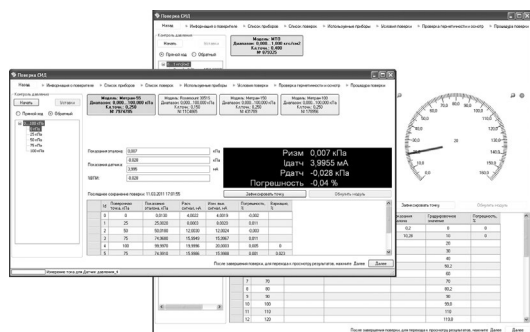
Поверка СИ
Поверка СИД
Начало → Информация о поверителе → Список поверок → Используемые приборы → Условия поверки → Проверка герметичности и начала → Процедура поверки
Контроль давления
Начать Заполнено
Прямой ход Обратный
Модель: Метран-55
Диапазон: 0,000...100,000 кПа
Кл.точн.: 0,250
№ 7976105
Модель: Элемер-АИР-ЕА
Диапазон: 0,000...100,000 кПа
Кл.точн.: 0,250
№ 11С4665
Модель: Метран-100
Диапазон: 0,000...100,000 кПа
Кл.точн.: 0,50
№ 43705
Модель: Метран-100
Диапазон: 0,000...100,000 кПа
Кл.точн.: 0,250
№ 176856
Модель: МТП
Диапазон: 0,000...1,000 кгс/см2
Кл.точн.: 0,400
№ 876525
Погрешность: 0,007 кПа
Показания датчика: 0,028 кПа
3,995 мА
МПИ: 0,028 кПа
Последнее сохранение поверки 11.03.2011 17:01:55
Ризм 0.007 кПа
Iдатч 3,9955 мА
Рдатч -0,028 кПа
Погрешность -0.04 %
Зафиксировать точку
Обнулить модуль

| № | Поверяемое точка, кПа | Показ. эталона, кПа | Ризм. датчик, мА | Изм. вых. датчик, мА | Погрешность, % | Вариация, % |
|---|---|---|---|---|---|---|
| 1 | 0 | 0,0030 | 4,0000 | 4,0019 | -0,002 | |
| 2 | 25 | 25,0020 | 8,0003 | 8,0023 | 0,011 | |
| 3 | 50 | 50,0100 | 12,0030 | 12,0024 | 0,003 | |
| 4 | 75 | 74,9680 | 16,0040 | 16,0067 | 0,011 | |
| 5 | 100 | 99,9970 | 19,9996 | 20,0003 | 0,005 | 0 |
| 6 | 75 | 74,9910 | 15,9986 | 15,9988 | 0,001 | 0,023 |

После завершения поверки для перехода к просмотру результатов, нажмите Далее
Далее
Измерение точки для Датчик давления_4
0,2
20
40
80,2
90,2
70
80,2
90
110
110,8
Градуированное значение
Погрешность, %
После завершения поверки для перехода к просмотру результатов, нажмите Далее Далее